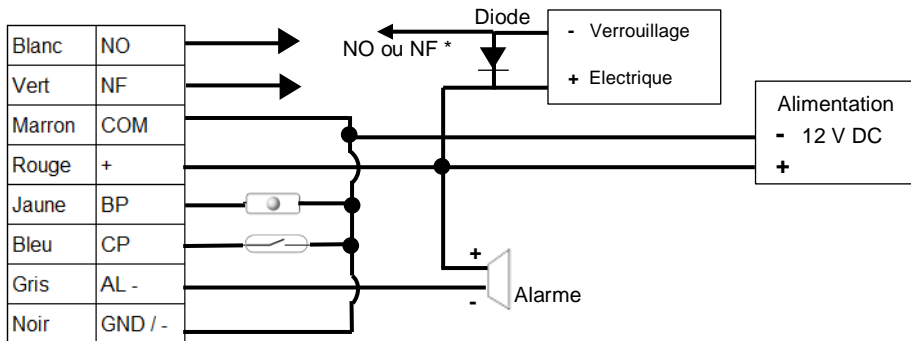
| Blanc | NO |
|---|---|
| Vert | NF |
| Marron | COM |
| Rouge | + |
| Jaune | BP |
| Bleu | CP |
| Gris | AL - |
| Noir | GND / - |

Diode

NO ou NF *

- Verrouillage
+ Electrique

Alimentation
- 12 V DC
+

+
-
Alarme